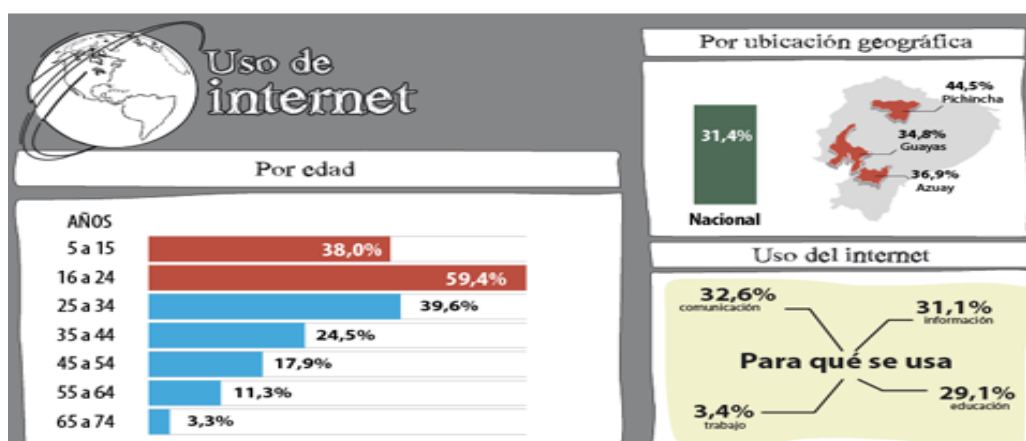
Uso de internet

Por edad

| AÑOS | |
|---|---|
| 5 a 15 | 38,0% |
| 16 a 24 | 59,4% |
| 25 a 34 | 39,6% |
| 35 a 44 | 24,5% |
| 45 a 54 | 17,9% |
| 55 a 64 | 11,3% |
| 65 a 74 | 3,3% |

Por ubicación geográfica

31,4%
Nacional

44,5%
Pichincha

34,8%
Guayas

36,9%
Azuay

Uso del internet

Para qué se usa

32,6%
comunicación

31,1%
información

29,1%
educación

3,4%
trabajo